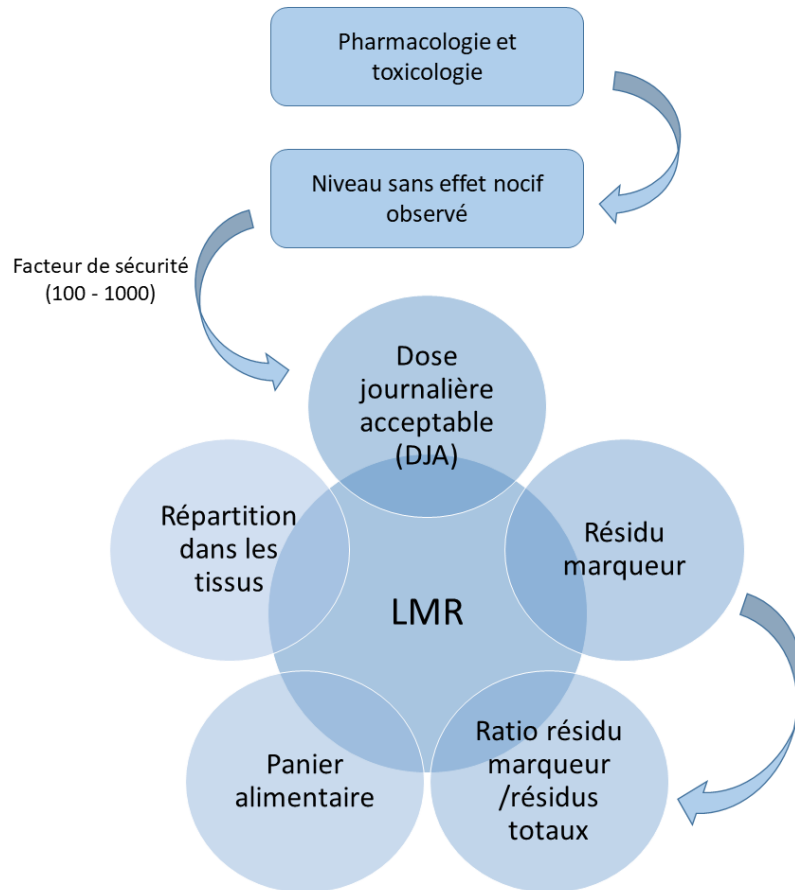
Pharmacologie et toxicologie

Niveau sans effet nocif observé

Facteur de sécurité (100 - 1000)

Dose journalière acceptable (DJA)

Répartition dans les tissus

Résidu marqueur

LMR

Panier alimentaire

Ratio résidu marqueur /résidus totaux